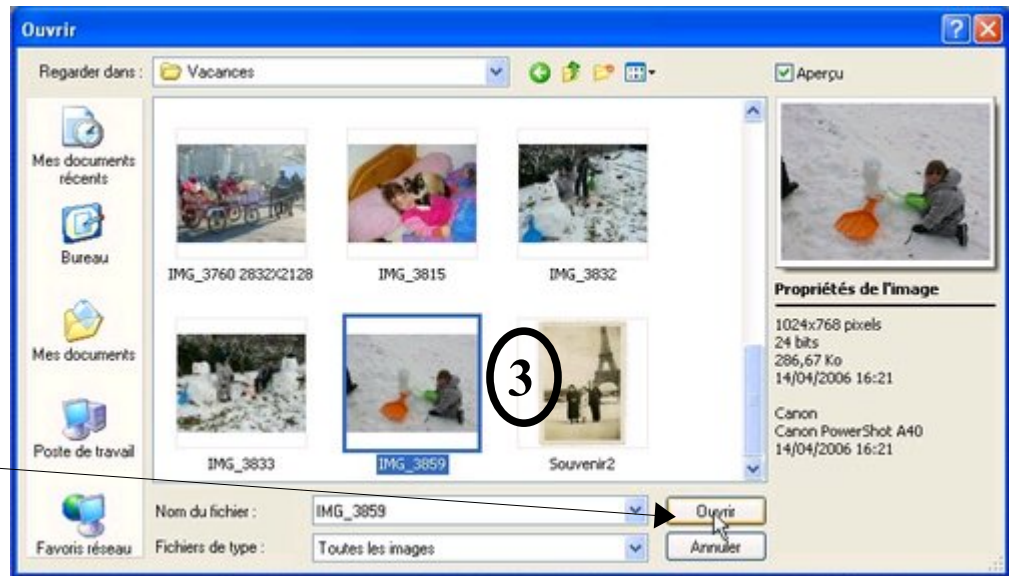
Ouvrir

Regarder dans : Vacances

Aperçu

Mes documents récents

Bureau

Mes documents

Poste de travail

Favoris réseau

IMG_3760 2832X2128

IMG_3815

IMG_3832

IMG_3833

IMG_3859

Souvenir2

3

Propriétés de l'image

1024x768 pixels
24 bits
286,67 Ko
14/04/2006 16:21

Canon
Canon PowerShot A40
14/04/2006 16:21

Nom du fichier : IMG_3859

Fichiers de type : Toutes les images

Ouvrir

Annuler